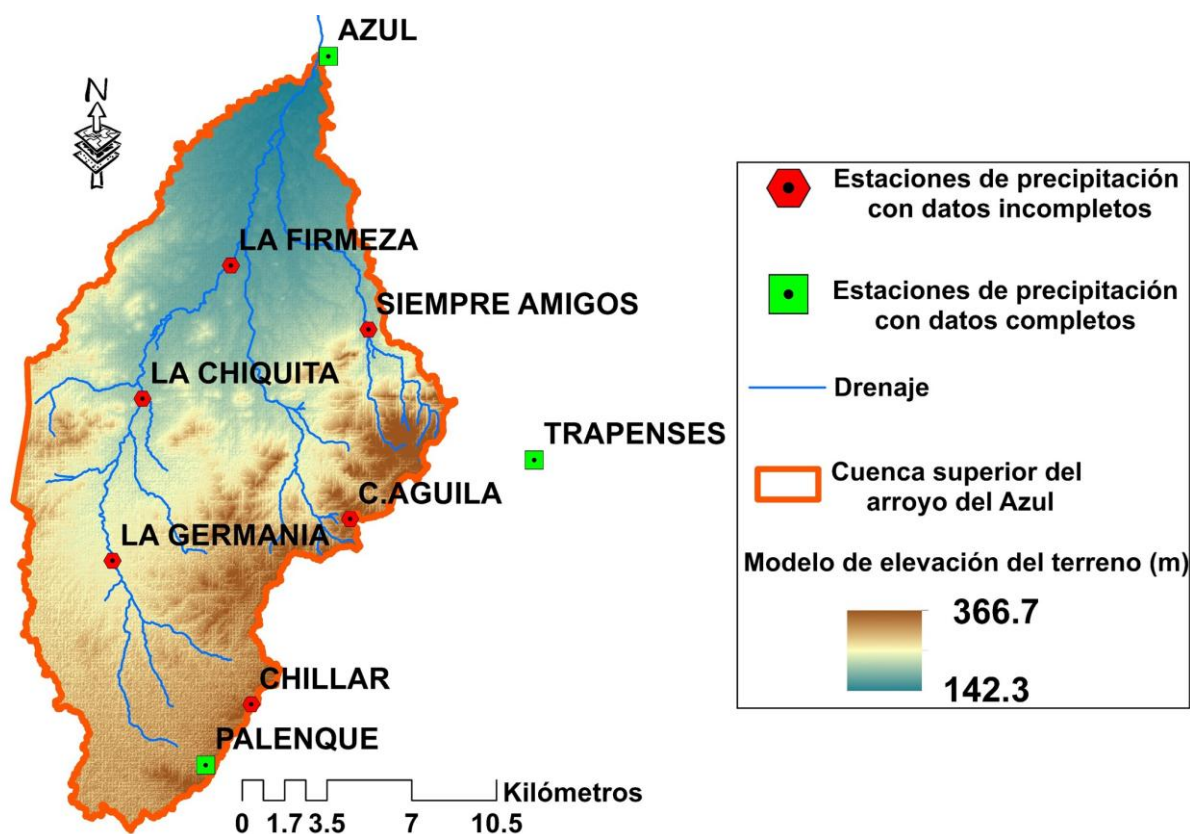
AZUL

N

LA FIRMEZA

SIEMPRE AMIGOS

LA CHIQUITA

TRAPENSES

C.AGUILA

LA GERMANIA

CHILLAR

PALENQUE

0 1.7 3.5 7 10.5 Kilómetros

Estaciones de precipitación con datos incompletos

Estaciones de precipitación con datos completos

Drenaje

Cuenca superior del arroyo del Azul

Modelo de elevación del terreno (m)

366.7

142.3